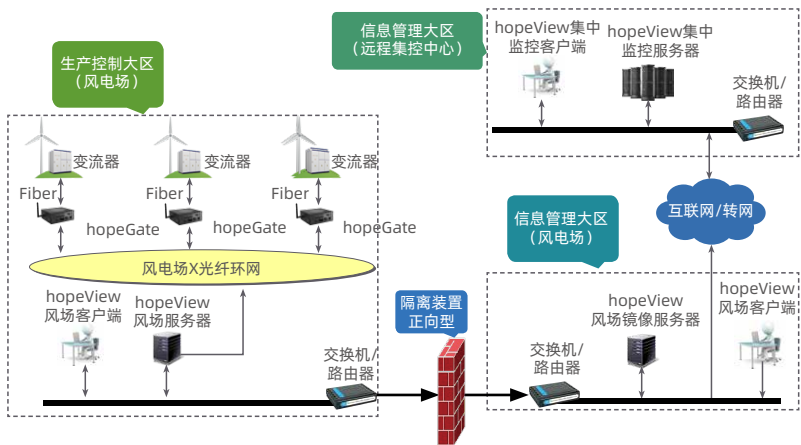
信息管理大区
（远程集控中心）

hopeView集中监控客户端

hopeView集中监控服务器

交换机/路由器

生产控制大区
（风电场）

变流器

变流器

变流器

Fiber

Fiber

Fiber

hopeGate

hopeGate

hopeGate

风电场X光纤环网

互联网/转网

信息管理大区
（风电场）

hopeView风场客户端

hopeView风场服务器

隔离装置正向型

hopeView风场镜像服务器

hopeView风场客户端

交换机/路由器

交换机/路由器